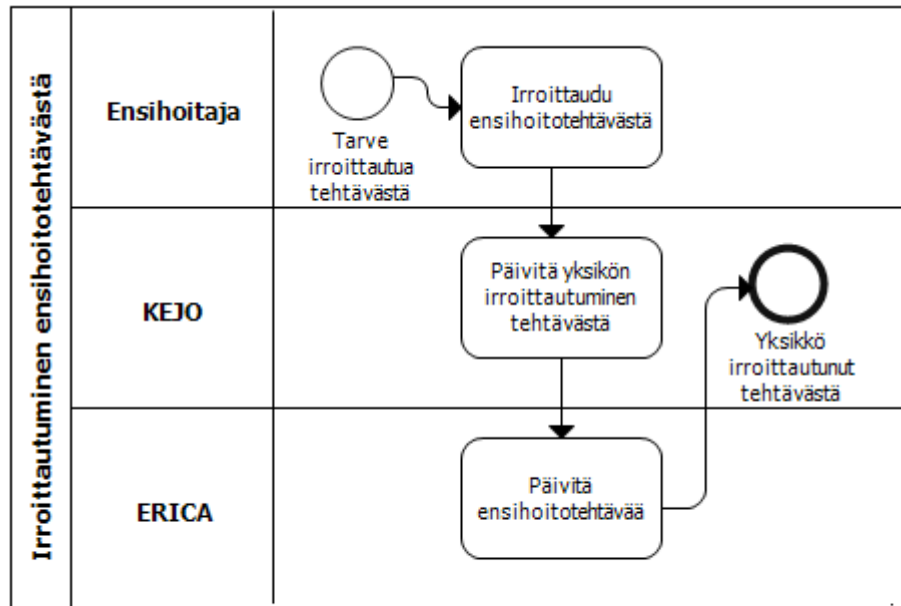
Irroittautuminen ensihoitotehtävästä

Ensihoitaja

Tarve irroittautua tehtävästä

Irroittaudu ensihoitotehtävästä

KEJO

Päivitä yksikön irroittautuminen tehtävästä

Yksikkö irroittautunut tehtävästä

ERICA

Päivitä ensihoitotehtävää